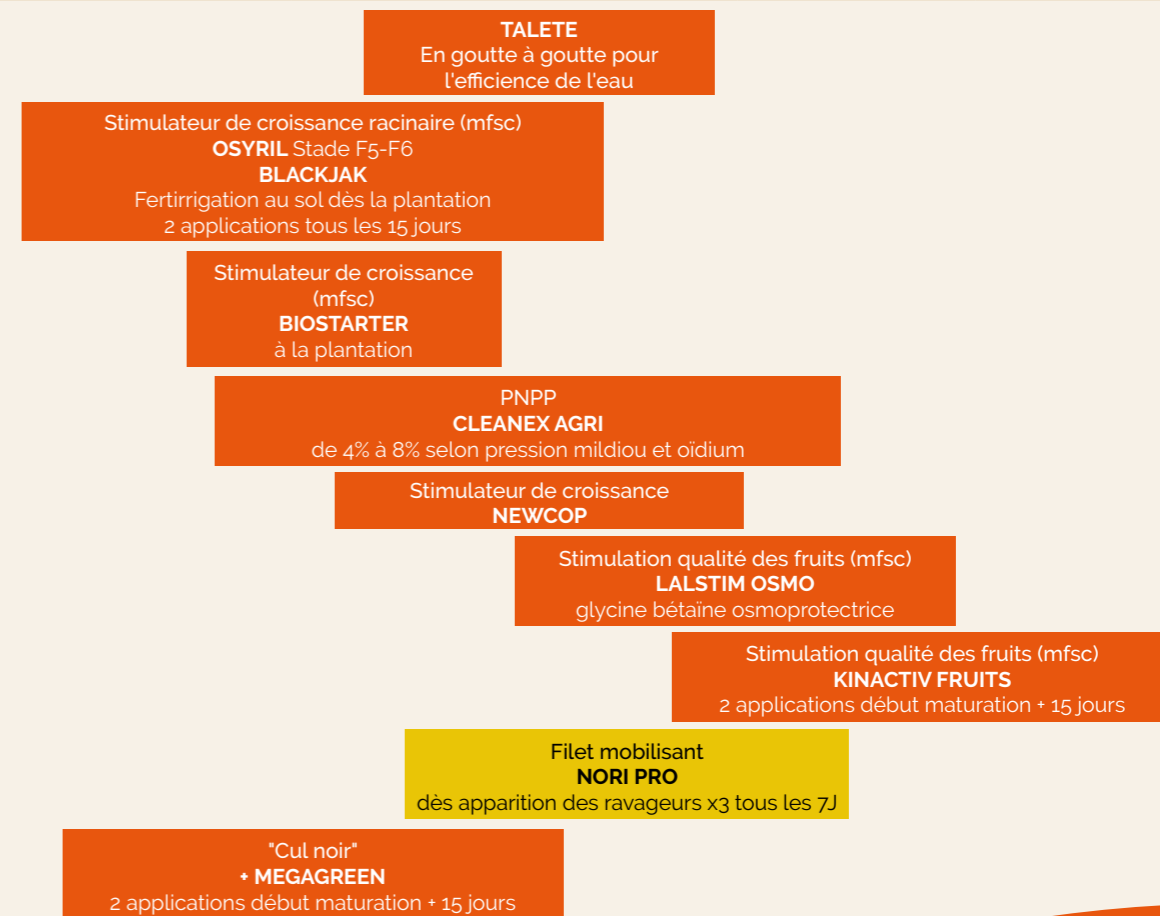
TALETE
En goutte à goutte pour l'efficience de l'eau

Stimulateur de croissance racinaire (mfsc)
OSYRIL Stade F5-F6
BLACKJAK
Fertirrigation au sol dès la plantation
2 applications tous les 15 jours

Stimulateur de croissance (mfsc)
BIOSTARTER
à la plantation

PNPP
CLEANEX AGRI
de 4% à 8% selon pression mildiou et oïdium

Stimulateur de croissance
NEWCOP

Stimulation qualité des fruits (mfsc)
LALSTIM OSMO
glycine bétaïne osmoprotectrice

Stimulation qualité des fruits (mfsc)
KINACTIV FRUITS
2 applications début maturation + 15 jours

Filet mobilisant
NORI PRO
dès apparition des ravageurs x3 tous les 7J

"Cul noir"
+ MEGAGREEN
2 applications début maturation + 15 jours